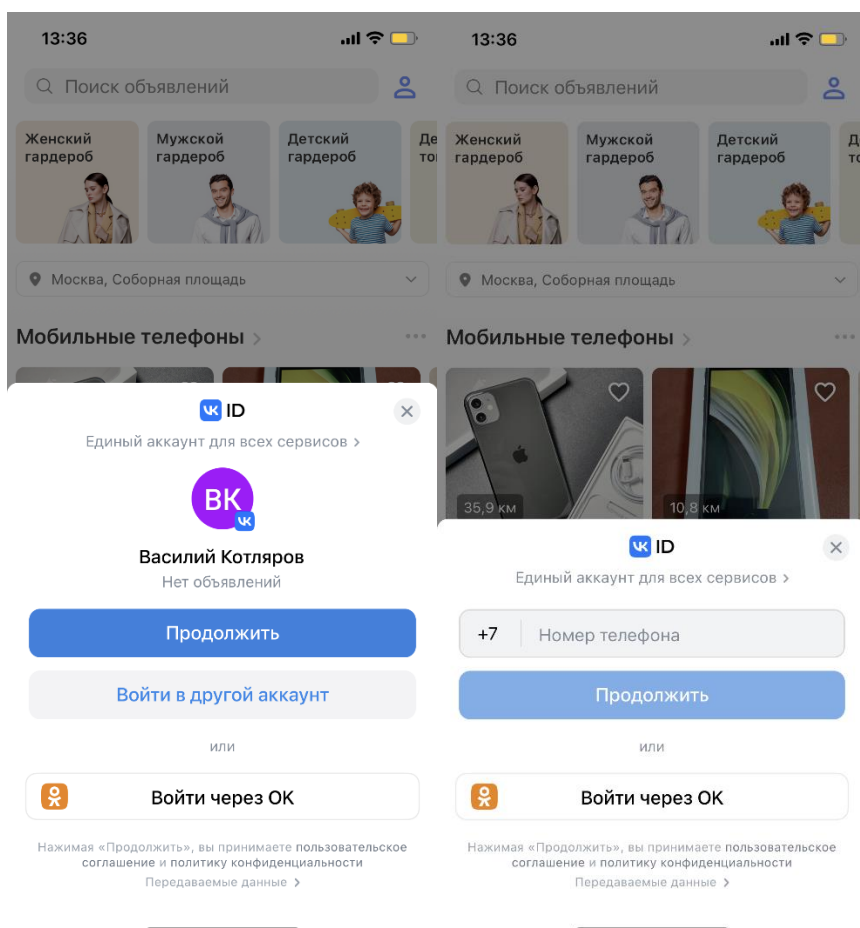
13:36

Поиск объявлений

Женский гардероб

Мужской гардероб

Детский гардероб

Де то

Москва, Соборная площадь

Мобильные телефоны >

ID

Единый аккаунт для всех сервисов >

ВК

Василий Котляров

Нет объявлений

Продолжить

Войти в другой аккаунт

или

Войти через OK

Нажимая «Продолжить», вы принимаете пользовательское соглашение и политику конфиденциальности

Передаваемые данные >

13:36

Поиск объявлений

Женский гардероб

Мужской гардероб

Детский гардероб

Д т

Москва, Соборная площадь

Мобильные телефоны >

35,9 км

10,8 км

ID

Единый аккаунт для всех сервисов >

+7

Номер телефона

Продолжить

или

Войти через OK

Нажимая «Продолжить», вы принимаете пользовательское соглашение и политику конфиденциальности

Передаваемые данные >